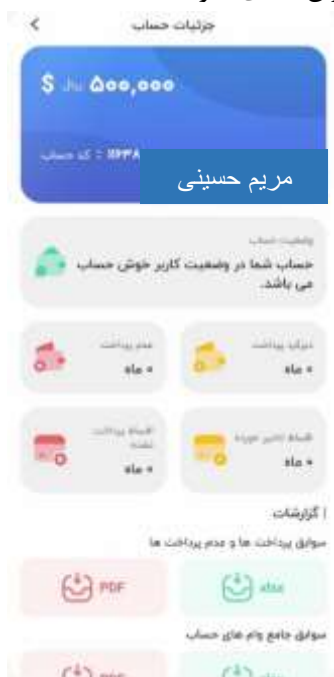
جزئیات حساب

$ ریال ۵۰۰,۰۰۰

کد حساب : ۱۶۶۳۸

مریم حسینی

وضعیت حساب
حساب شما در وضعیت کاربر خوش حساب می باشد.

عدم پرداخت
۰ ماه

دیرکرد پرداخت
۰ ماه

اقساط پرداخت نشده
۰ ماه

اقساط تاخیر خورده
۰ ماه

| گزارشات

سوابق پرداخت ها و عدم پرداخت ها

PDF

xlsx

سوابق جامع وام های حساب

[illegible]

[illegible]